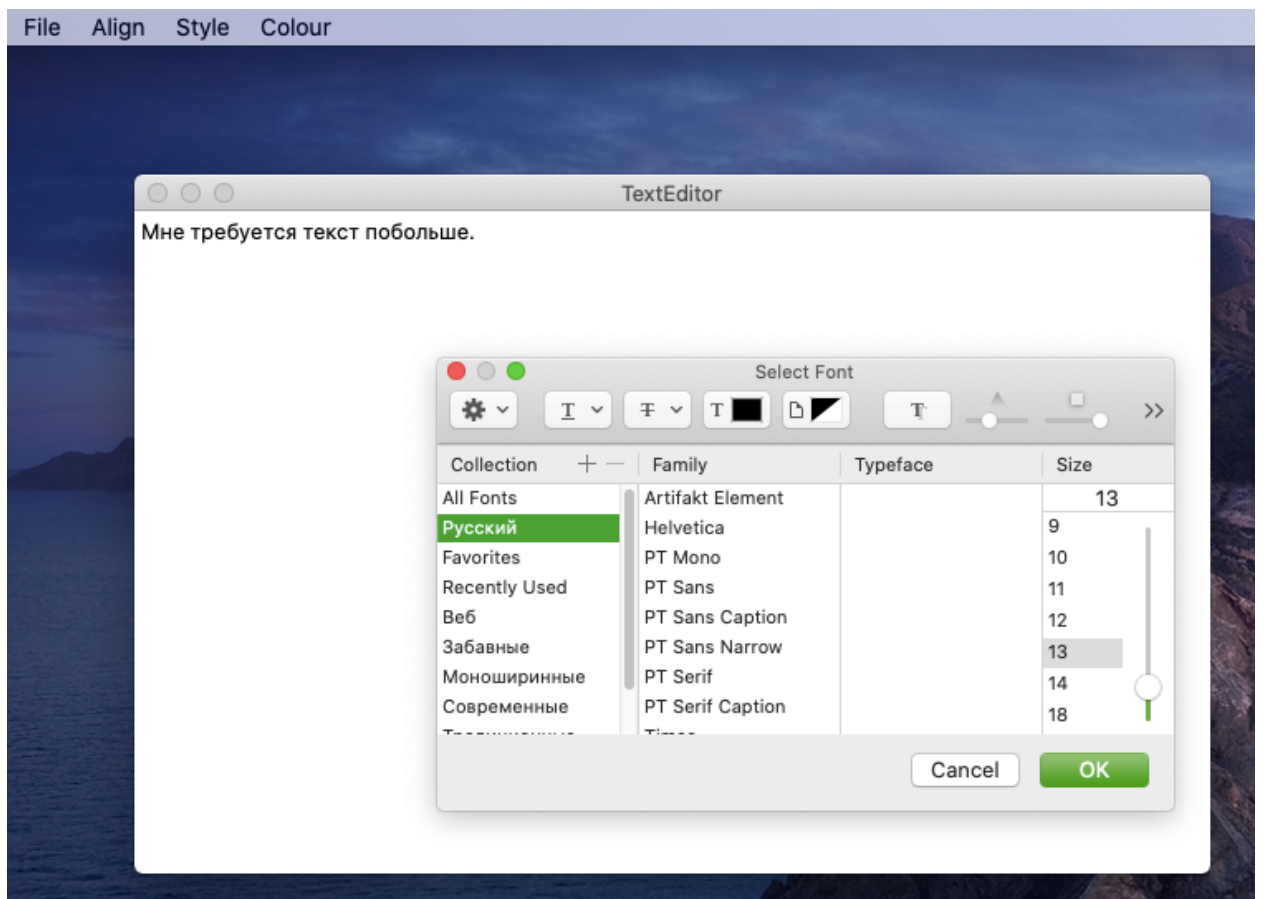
File Align Style Colour

TextEditor

Мне требуется текст побольше.

Select Font

T T T T

>>

Collection + −

Family

Typeface

Size

All Fonts
Русский
Favorites
Recently Used
Веб
Забавные
Моноширинные
Современные
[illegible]

Artifakt Element
Helvetica
PT Mono
PT Sans
PT Sans Caption
PT Sans Narrow
PT Serif
PT Serif Caption
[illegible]

13
9
10
11
12
13
14
18

Cancel
OK